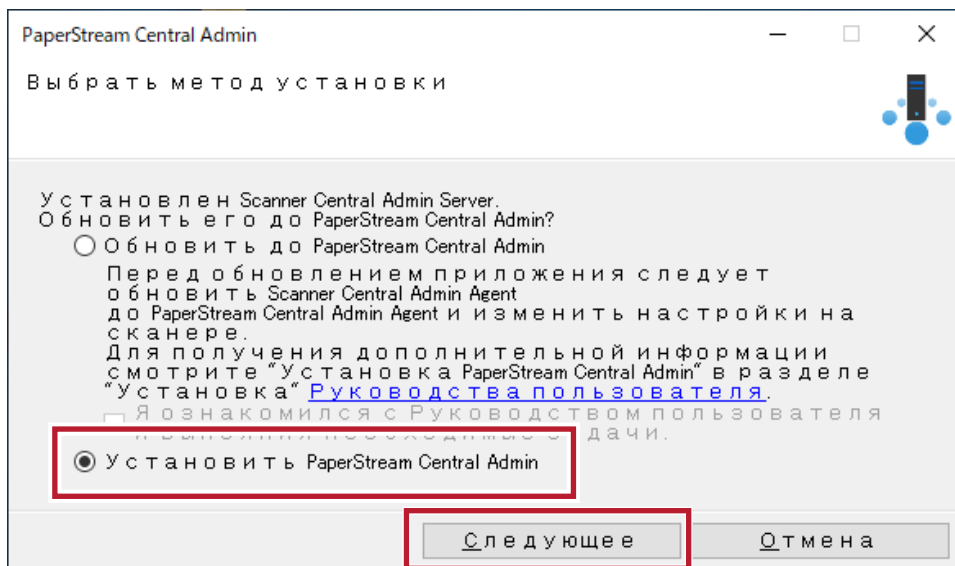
PaperStream Central Admin

Выбрать метод установки

Установлен Scanner Central Admin Server.
Обновить его до PaperStream Central Admin?

Обновить до PaperStream Central Admin

Перед обновлением приложения следует обновить Scanner Central Admin Agent до PaperStream Central Admin Agent и изменить настройки на сканере.
Для получения дополнительной информации смотрите "Установка PaperStream Central Admin" в разделе "Установка" Руководства пользователя.

Я ознакомился с Руководством пользователя и выполнил необходимые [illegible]дачи.

Установить PaperStream Central Admin

Следующее

Отмена